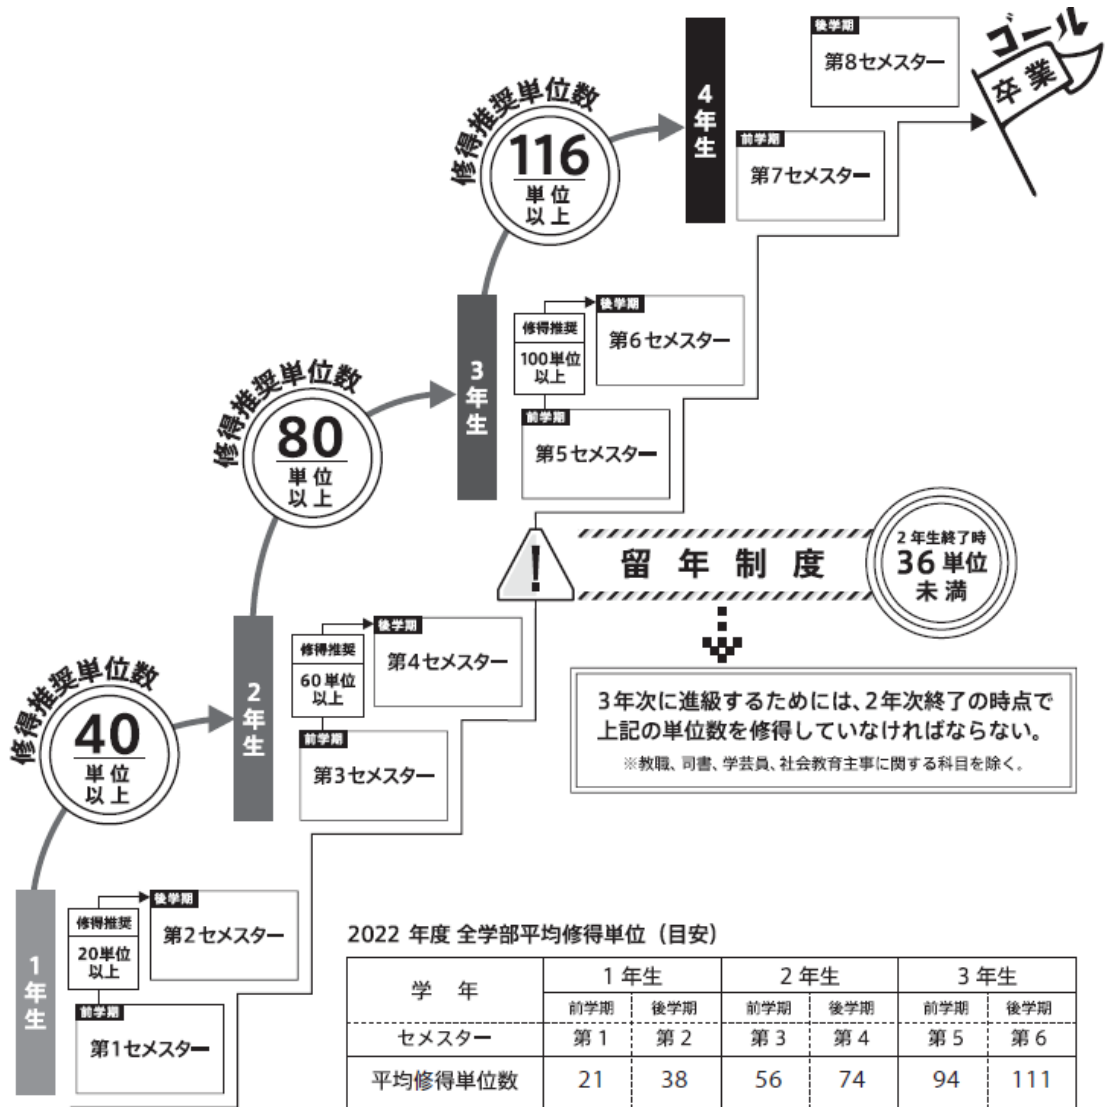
後学期
第8セメスター

ゴール
卒業

修得推奨単位数
116
単位以上

4年生

前学期
第7セメスター

修得推奨
100単位以上

後学期
第6セメスター

前学期
第5セメスター

3年生

修得推奨単位数
80
単位以上

留年制度

2年生終了時
36単位
未満

3年次に進級するためには、2年次終了の時点で上記の単位数を修得していなければならない。
※教職、司書、学芸員、社会教育主事に関する科目を除く。

修得推奨単位数
40
単位以上

2年生

修得推奨
60単位以上

後学期
第4セメスター

前学期
第3セメスター

1年生

修得推奨
20単位以上

後学期
第2セメスター

前学期
第1セメスター

2022 年度 全学部平均修得単位（目安）

| 学　年 | 1 年生 | | 2 年生 | | 3 年生 | |
|---|---|---|---|---|---|---|
| | 前学期 | 後学期 | 前学期 | 後学期 | 前学期 | 後学期 |
| セメスター | 第 1 | 第 2 | 第 3 | 第 4 | 第 5 | 第 6 |
| 平均修得単位数 | 21 | 38 | 56 | 74 | 94 | 111 |